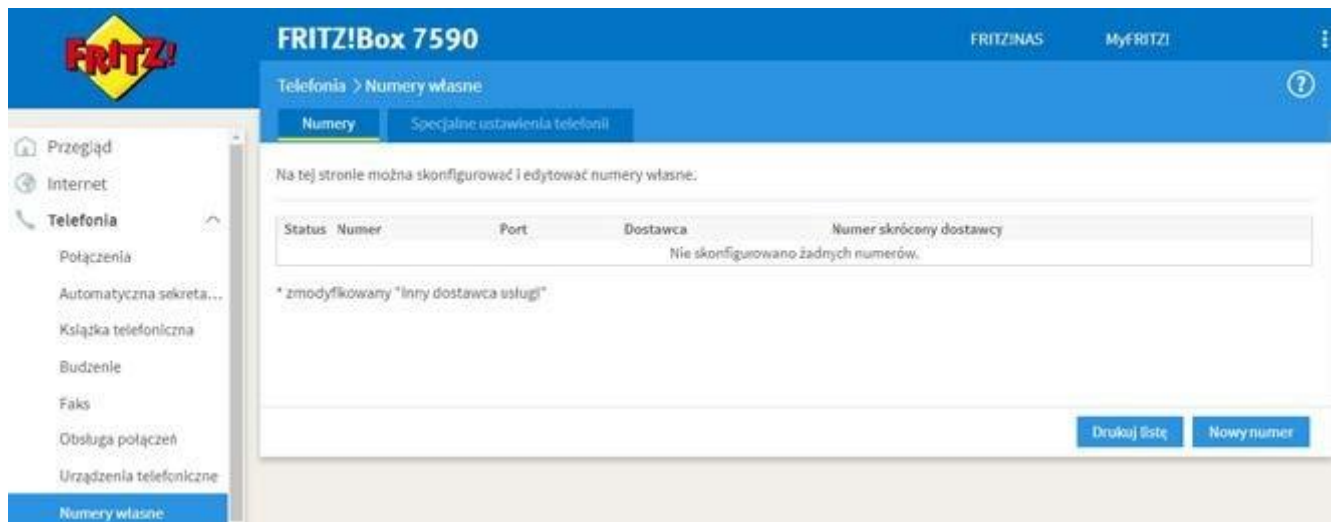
FRITZ!

FRITZ!Box 7590

FRITZ!NAS

MyFRITZ!

Telefonia > Numery własne

?

Numery

Specjalne ustawienia telefonii

Przegląd

Internet

Telefonia

Połączenia

Automatyczna sekreta...

Książka telefoniczna

Budzenie

Faks

Obsługa połączeń

Urządzenia telefoniczne

Numery własne

Na tej stronie można skonfigurować i edytować numery własne.

| Status | Numer | Port | Dostawca | Numer skrócony dostawcy |
|---|---|---|---|---|
| Nie skonfigurowano żadnych numerów. | | | | |

* zmodyfikowany "Inny dostawca usługi"

Drukuj listę

Nowy numer